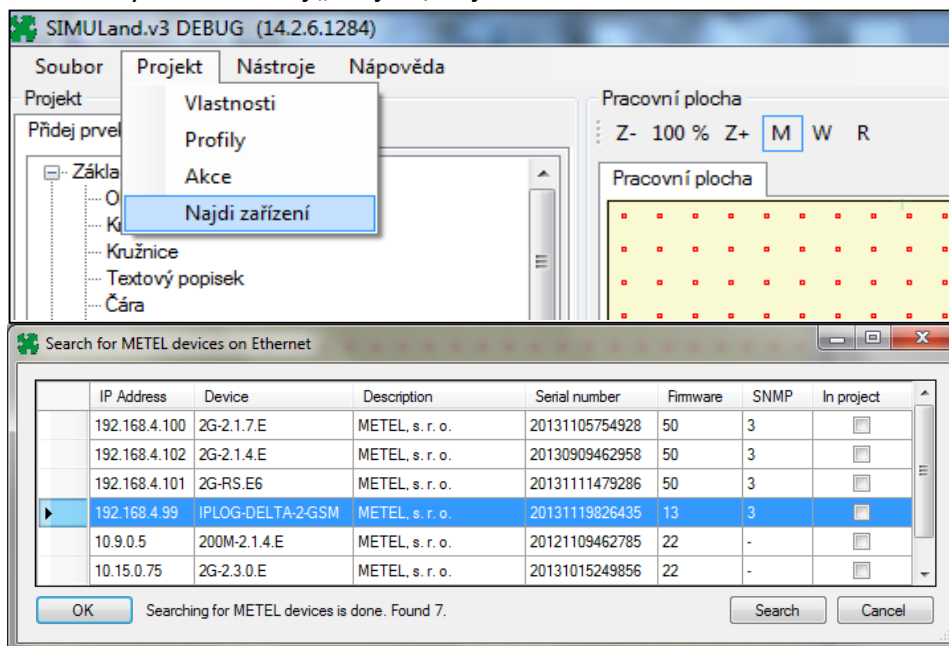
SIMULand.v3 DEBUG (14.2.6.1284)

Soubor Projekt Nástroje Nápověda

Projekt

Přidej prvel

Vlastnosti
Profily
Akce
Najdi zařízení

Zákla
O
K
Kružnice
Textový popisek
Čára

Pracovní plocha
Z- 100 % Z+ M W R
Pracovní plocha

Search for METEL devices on Ethernet

| | IP Address | Device | Description | Serial number | Firmware | SNMP | In project |
|---|---|---|---|---|---|---|---|
| | 192.168.4.100 | 2G-2.1.7.E | METEL, s. r. o. | 20131105754928 | 50 | 3 | |
| | 192.168.4.102 | 2G-2.1.4.E | METEL, s. r. o. | 20130909462958 | 50 | 3 | |
| | 192.168.4.101 | 2G-RS.E6 | METEL, s. r. o. | 20131111479286 | 50 | 3 | |
| ▶ | 192.168.4.99 | IPLOG-DELTA-2-GSM | METEL, s. r. o. | 20131119826435 | 13 | 3 | |
| | 10.9.0.5 | 200M-2.1.4.E | METEL, s. r. o. | 20121109462785 | 22 | - | |
| | 10.15.0.75 | 2G-2.3.0.E | METEL, s. r. o. | 20131015249856 | 22 | - | |

OK Searching for METEL devices is done. Found 7. Search Cancel